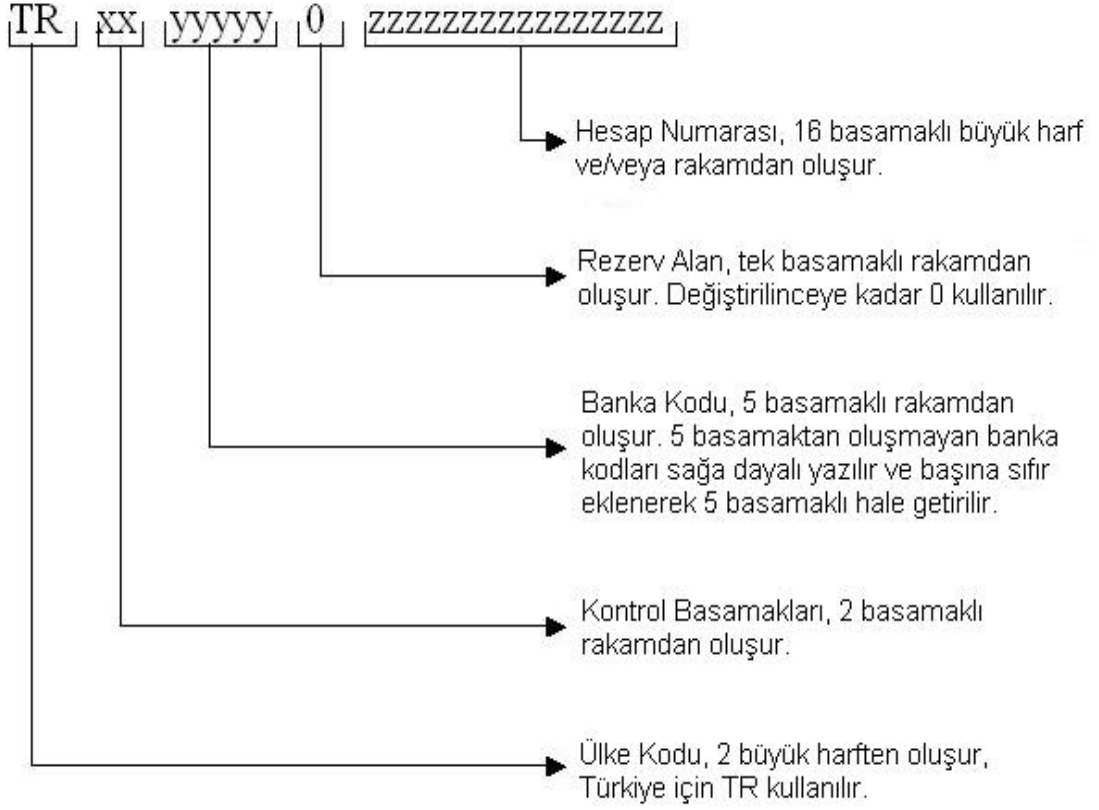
TR xx yyyyy 0 zzzzzzzzzzzzzzzz

Hesap Numarası, 16 basamaklı büyük harf ve/veya rakamdan oluşur.

Rezerv Alan, tek basamaklı rakamdan oluşur. Değiştirilinceye kadar 0 kullanılır.

Banka Kodu, 5 basamaklı rakamdan oluşur. 5 basamaktan oluşmayan banka kodları sağa dayalı yazılır ve başına sıfır eklenerek 5 basamaklı hale getirilir.

Kontrol Basamakları, 2 basamaklı rakamdan oluşur.

Ülke Kodu, 2 büyük harften oluşur, Türkiye için TR kullanılır.